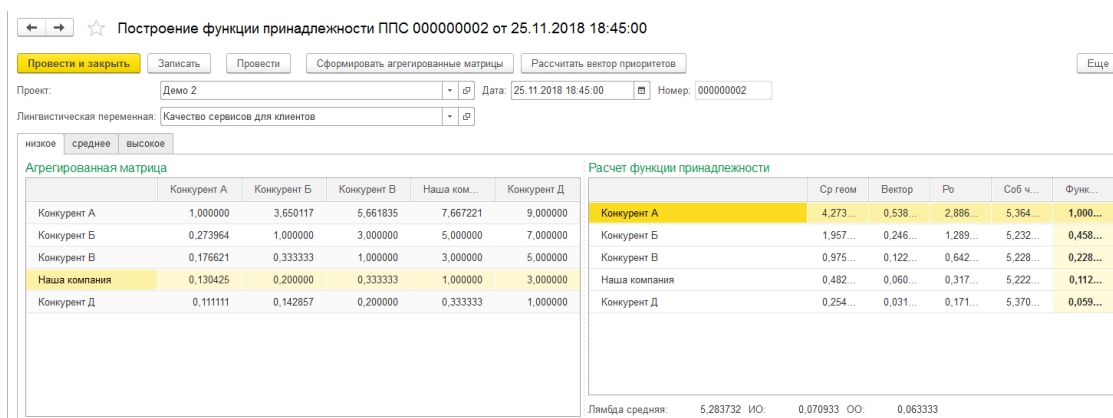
Построение функции принадлежности ППС 000000002 от 25.11.2018 18:45:00

Провести и закрыть | Записать | Провести | Сформировать агрегированные матрицы | Рассчитать вектор приоритетов | Еще

Проект: Демо 2 | Дата: 25.11.2018 18:45:00 | Номер: 000000002

Лингвистическая переменная: Качество сервисов для клиентов

низкое | среднее | высокое

Агрегированная матрица

| | Конкурент А | Конкурент Б | Конкурент В | Наша ком... | Конкурент Д |
|---|---|---|---|---|---|
| Конкурент А | 1,000000 | 3,650117 | 5,661835 | 7,667221 | 9,000000 |
| Конкурент Б | 0,273964 | 1,000000 | 3,000000 | 5,000000 | 7,000000 |
| Конкурент В | 0,176621 | 0,333333 | 1,000000 | 3,000000 | 5,000000 |
| Наша компания | 0,130425 | 0,200000 | 0,333333 | 1,000000 | 3,000000 |
| Конкурент Д | 0,111111 | 0,142857 | 0,200000 | 0,333333 | 1,000000 |

Расчет функции принадлежности

| | Ср геом | Вектор | Ро | Соб ч... | Функ... |
|---|---|---|---|---|---|
| Конкурент А | 4,273... | 0,538... | 2,886... | 5,364... | 1,000... |
| Конкурент Б | 1,957... | 0,246... | 1,289... | 5,232... | 0,458... |
| Конкурент В | 0,975... | 0,122... | 0,642... | 5,228... | 0,228... |
| Наша компания | 0,482... | 0,060... | 0,317... | 5,222... | 0,112... |
| Конкурент Д | 0,254... | 0,031... | 0,171... | 5,370... | 0,059... |

Лямбда средняя: 5,283732 ИО: 0,070933 ОО: 0,063333